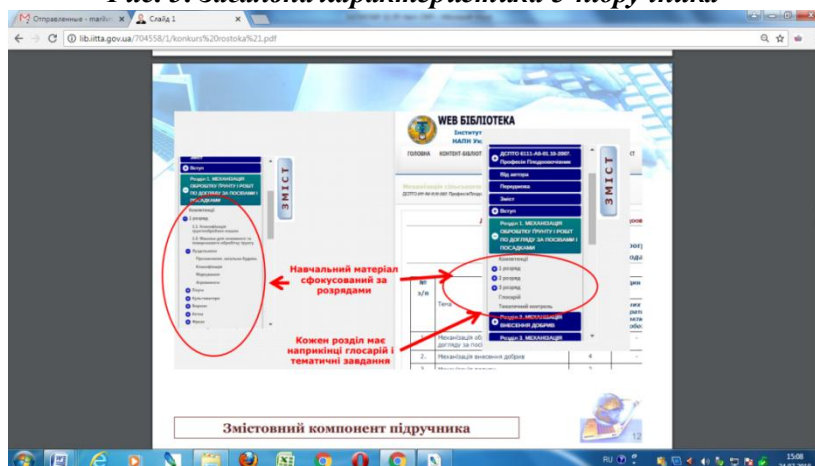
Рис. 5. Загальна характеристика e-підручника

Отправленные - mail × | Слайд 1 ×

lib.iitta.gov.ua/704558/1/konkurs%20rostoka%21.pdf

WEB БІБЛІОТЕКА

Інститут

НАПН Ук

ГОЛОВНА КОНТЕНТ-БІБЛІОТ

ЗМІСТ

Вступ

Розділ 1. МЕХАНІЗАЦІЯ ОБРОБІТКУ ҐРУНТУ І РОБІТ ПО ДОГЛЯДУ ЗА ПОСІВАМИ І ПОСАДКАМИ

Компетенції

1 розряд

2 розряд

3 розряд

Глосарій

Тематичний контроль

ДСТПТО 8111-А9-01.10-2007 Професія Плодоовочевник

Від автора

Передмова

Зміст

Вступ

Розділ 1. МЕХАНІЗАЦІЯ ОБРОБІТКУ ҐРУНТУ І РОБІТ ПО ДОГЛЯДУ ЗА ПОСІВАМИ І ПОСАДКАМИ

Компетенції

1 розряд

2 розряд

3 розряд

Глосарій

Тематичний контроль

Розділ 2. МЕХАНІЗАЦІЯ ВНЕСЕННЯ ДОБРИВ

Розділ 3. МЕХАНІЗАЦІЯ

ЗМІСТ

Навчальний матеріал сфокусований за розрядами

Кожен розділ має наприкінці глосарій і тематичні завдання

№ з/п

Тема

Механізація об... догляду за посі...

2. Механізація внесення добрив 4

Змістовний компонент підручника

12

RU 15:08